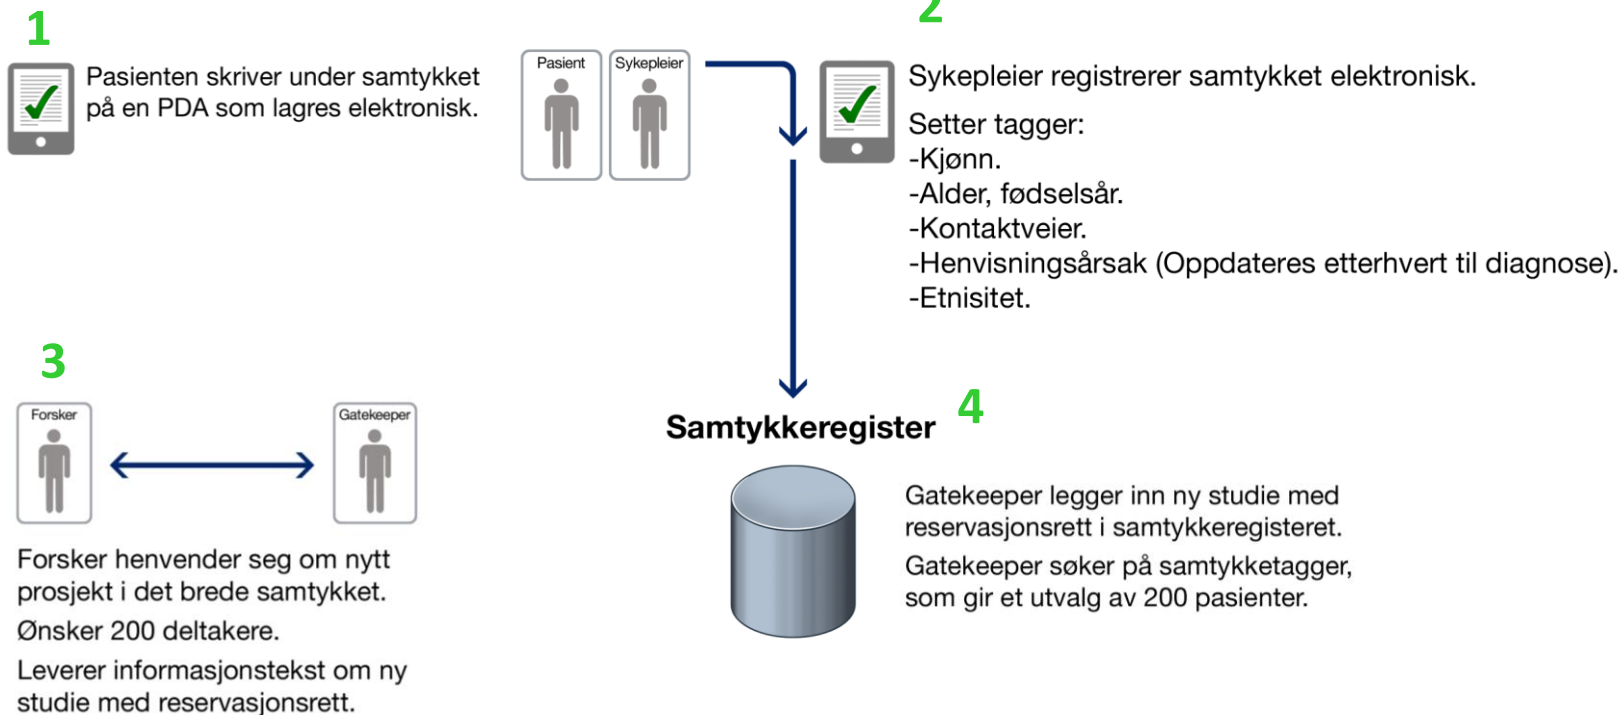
1

Pasienten skriver under samtykket på en PDA som lagres elektronisk.

Pasient

Sykepleier

2

Sykepleier registrerer samtykket elektronisk.

Setter tagger:
-Kjønn.
-Alder, fødselsår.
-Kontaktveier.
-Henvisningsårsak (Oppdateres etterhvert til diagnose).
-Etnisitet.

3

Forsker

Gatekeeper

Forsker henvender seg om nytt prosjekt i det brede samtykket.

Ønsker 200 deltakere.

Leverer informasjonstekst om ny studie med reservasjonsrett.

Samtykkeregister

4

Gatekeeper legger inn ny studie med reservasjonsrett i samtykkeregisteret.

Gatekeeper søker på samtykketagger, som gir et utvalg av 200 pasienter.